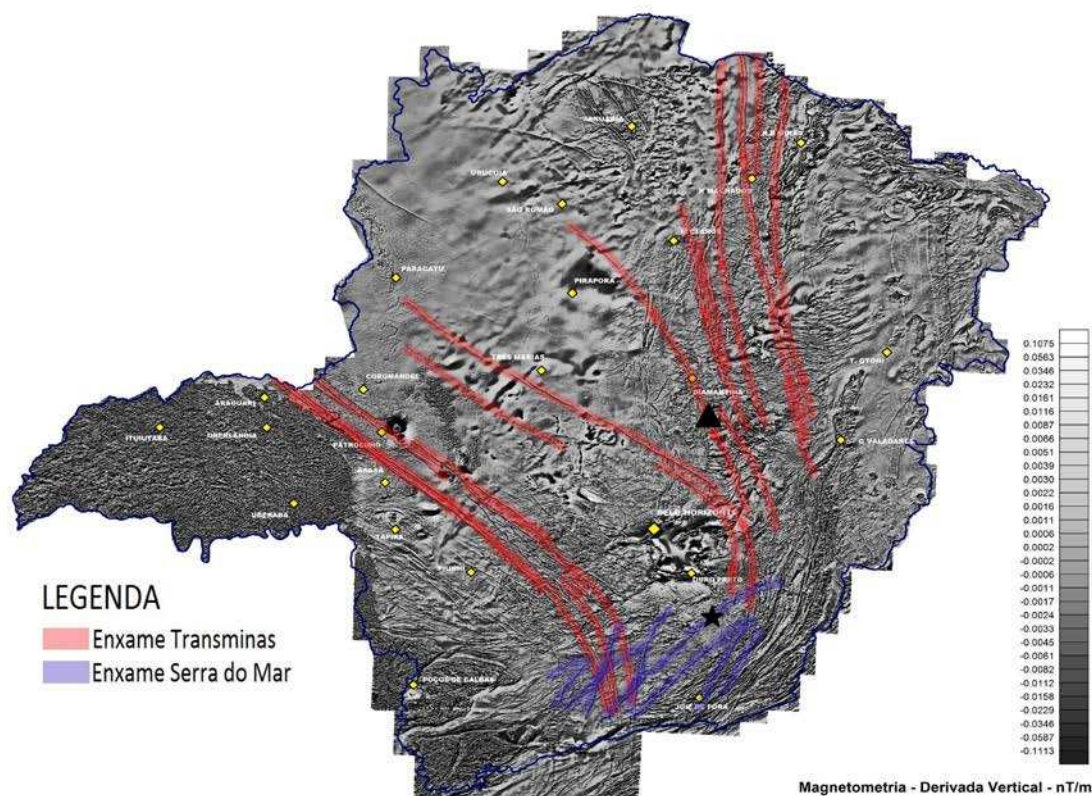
JANUÁRIA
ALMENARA
URUCUIA
T. MALHADOS
SÃO ROMÃO
M. CLAROS
PARACATU
PIRAPORA
TRES MARIAS
T. OTONI
COROMANDEL
DIAMANTINA
ARAGUARI
ITUIUTABA
UBERLÂNDIA
PATROCÍNIO
G. VALADARES
ARAXÁ
UBERABA
BELO HORIZONTE
TAPIRA
PIUMHI
OURO PRETO
POÇOS DE CALDAS
JUIZ DE FORA

0.1075
0.0563
0.0346
0.0232
0.0161
0.0116
0.0087
0.0066
0.0051
0.0039
0.0030
0.0022
0.0016
0.0011
0.0006
0.0002
-0.0002
-0.0006
-0.0011
-0.0017
-0.0024
-0.0033
-0.0045
-0.0061
-0.0082
-0.0112
-0.0158
-0.0229
-0.0346
-0.0587
-0.1113

LEGENDA
Enxame Transminas
Enxame Serra do Mar

Magnetometria - Derivada Vertical - nT/m